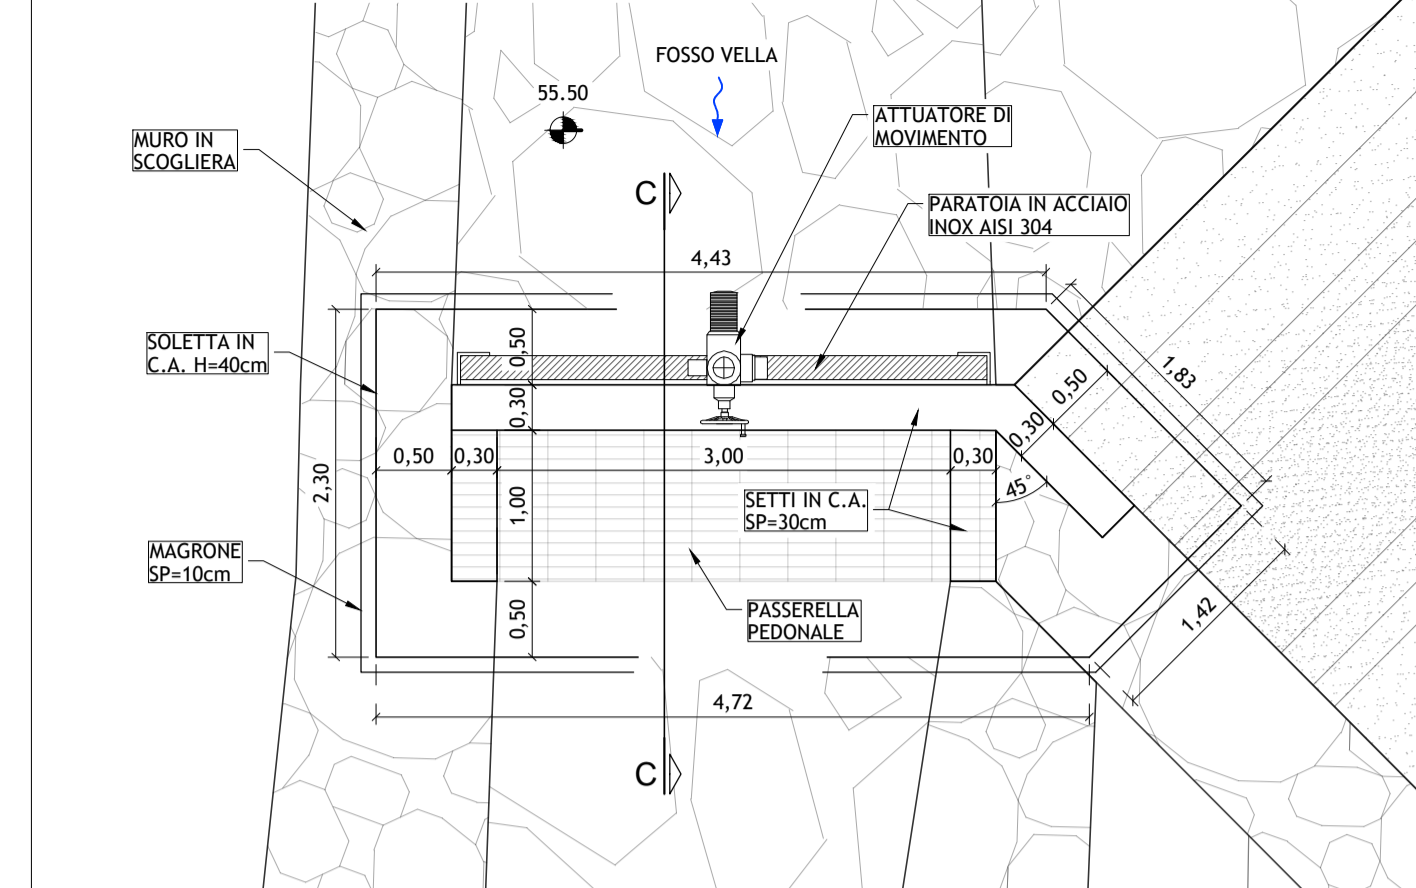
FOSSO VELLA

55.50

MURO IN SCOGLIERA

ATTUATORE DI MOVIMENTO

C

PARATOIA IN ACCIAIO INOX AISI 304

4,43

1,83

0,50

0,50

SOLETTA IN C.A. H=40cm

0,30

0,30

0,50

0,30

3,00

0,30

2,30

45°

1,00

SETTI IN C.A. SP=30cm

MAGRONE SP=10cm

0,50

PASSERELLA PEDONALE

1,42

4,72

C